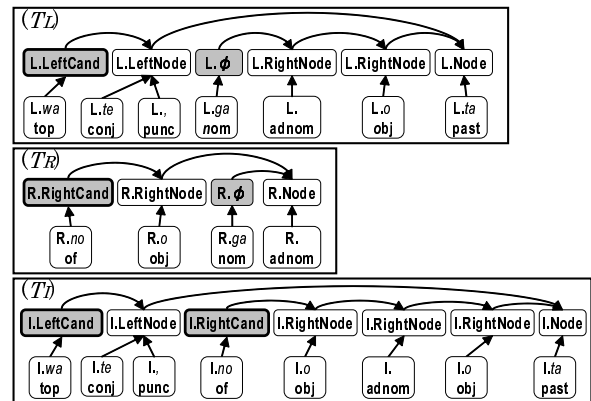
($T_L$)

L.LeftCand L.LeftNode L.$\phi$ L.RightNode L.RightNode L.Node

L.wa top L.te conj L., punc L.ga nom L. adnom L.o obj L.ta past

($T_R$)

R.RightCand R.RightNode R.$\phi$ R.Node

R.no of R.o obj R.ga nom R. adnom

($T_I$)

I.LeftCand I.LeftNode I.RightCand I.RightNode I.RightNode I.RightNode I.Node

I.wa top I.te conj I., punc I.no of I.o obj I. adnom I.o obj I.ta past